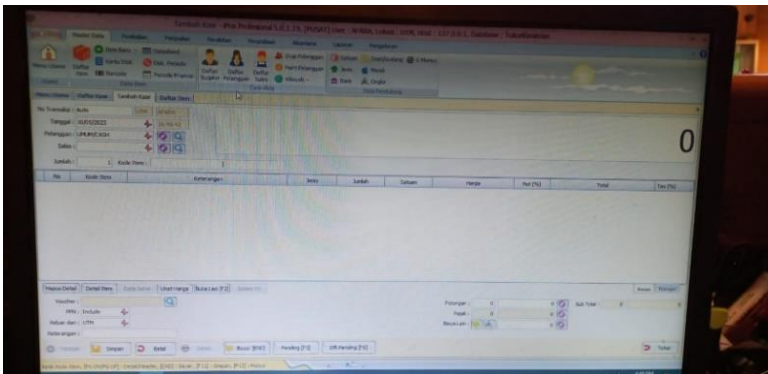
Tambah Kasir - iPos Professional 5.0.1.15 [PUSAT] User : ADMIN, Lokasi : UTM, Shift : 1 [1.5.0.1, Database : TokoBerkahku]

Master Data

Daftar Item

Daftar Kasir

Tambah Kasir

Daftar Item

No Transaksi : Auto

Tanggal : 01/01/2023

Pelanggan : UMUM/CASH

Sales :

Jumlah : 1 Kode Item :

0

| No | Kode Item | Keterangan | Jenis | Jumlah | Satuan | Harga | Pot (%) | Total | Tax (%) |
|---|---|---|---|---|---|---|---|---|---|

Voucher :

PPN : Include

Keluar dari : UTM

Keterangan :

Potongan : 0

Pajak : 0

Biaya Lain : 0

Sub Total : 0

Simpan

Batal

Bayar [F10]

Pending [F9]

Lihat Pending [F8]

Tutup